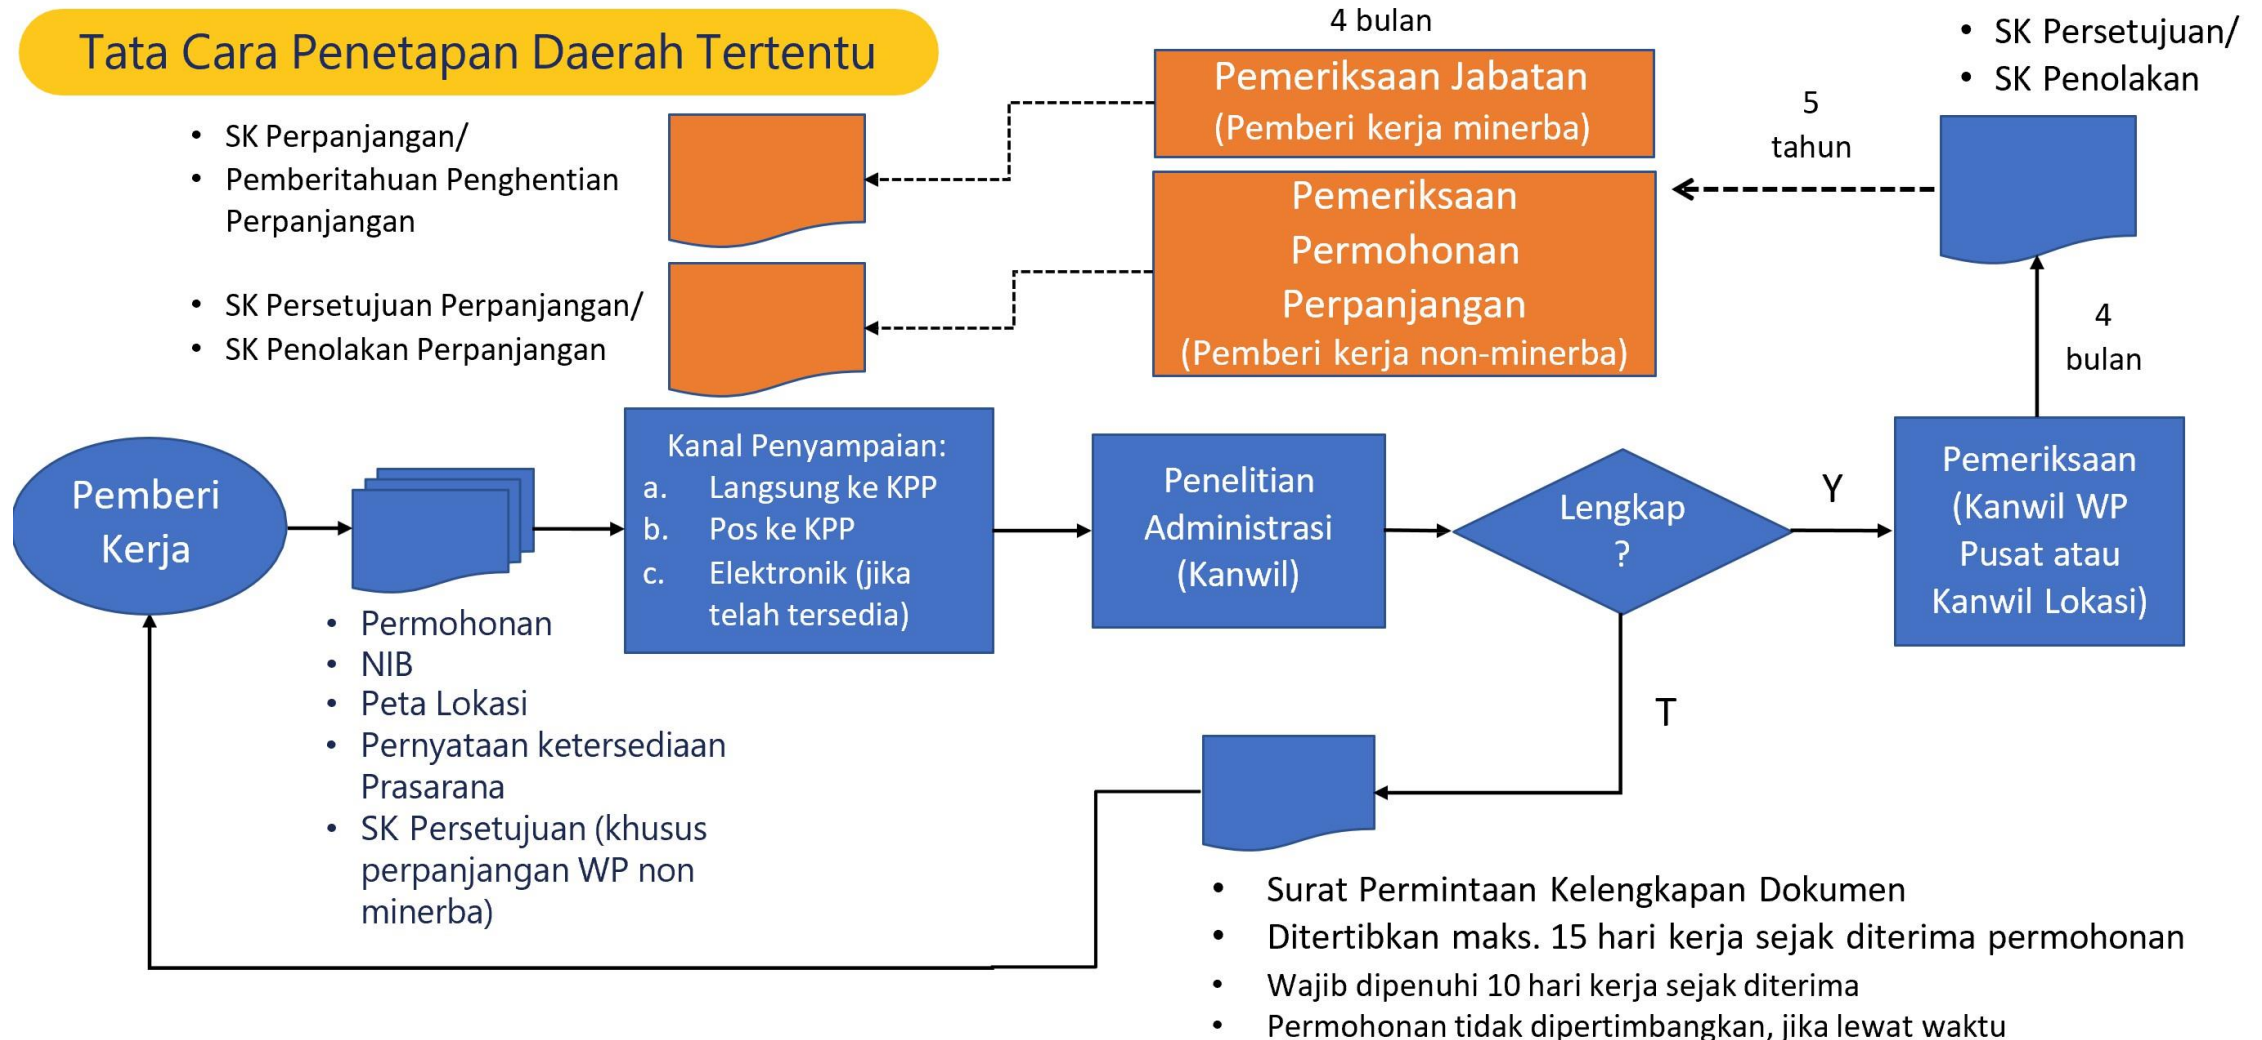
Tata Cara Penetapan Daerah Tertentu

4 bulan

Pemeriksaan Jabatan
(Pemberi kerja minerba)

• SK Persetujuan/
• SK Penolakan

5 tahun

• SK Perpanjangan/
• Pemberitahuan Penghentian Perpanjangan

Pemeriksaan Permohonan Perpanjangan
(Pemberi kerja non-minerba)

• SK Persetujuan Perpanjangan/
• SK Penolakan Perpanjangan

4 bulan

Pemberi Kerja

Kanal Penyampaian:
a. Langsung ke KPP
b. Pos ke KPP
c. Elektronik (jika telah tersedia)

Penelitian Administrasi (Kanwil)

Lengkap ?

Y

Pemeriksaan (Kanwil WP Pusat atau Kanwil Lokasi)

• Permohonan
• NIB
• Peta Lokasi
• Pernyataan ketersediaan Prasarana
• SK Persetujuan (khusus perpanjangan WP non minerba)

T

• Surat Permintaan Kelengkapan Dokumen
• Ditertibkan maks. 15 hari kerja sejak diterima permohonan
• Wajib dipenuhi 10 hari kerja sejak diterima
• Permohonan tidak dipertimbangkan, jika lewat waktu